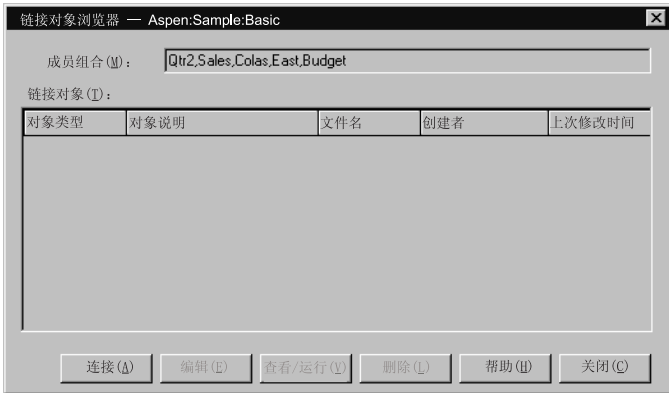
链接对象浏览器 — Aspen:Sample:Basic

成员组合(M): Qtr2,Sales,Colas,East,Budget

链接对象(T):

| 对象类型 | 对象说明 | 文件名 | 创建者 | 上次修改时间 |
|---|---|---|---|---|

连接(A) 编辑(E) 查看/运行(V) 删除(L) 帮助(H) 关闭(C)